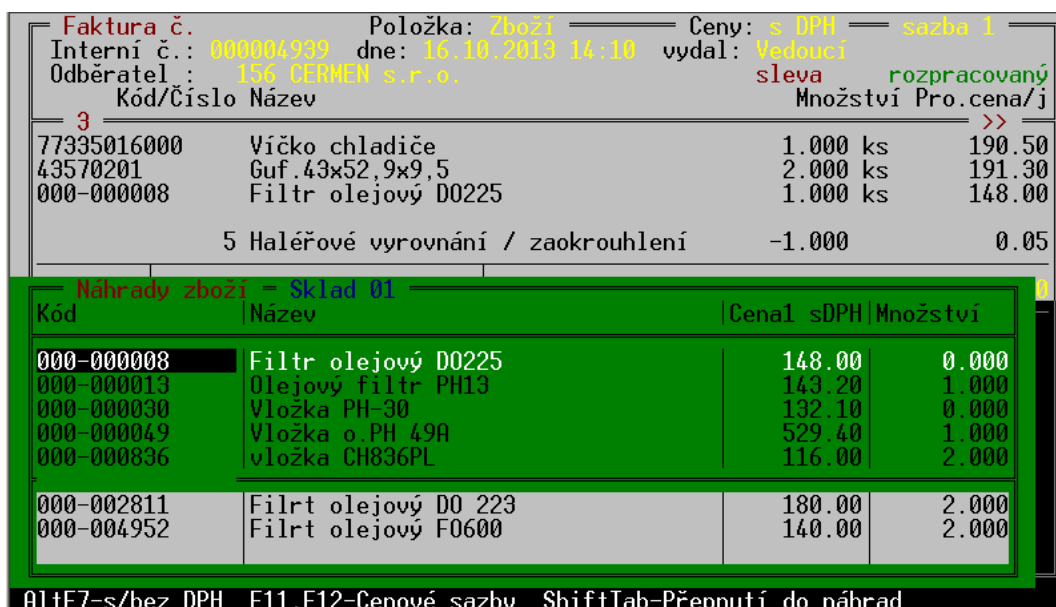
Faktura č. Položka: Zboží Ceny: s DPH sazba 1
Interní č.: 000004939 dne: 16.10.2013 14:10 vydal: Vedoucí
Odběratel : 156 CERMEN s.r.o. sleva rozpracovaný
Kód/Číslo Název Množství Pro.cena/j

3 >>

| | | | |
|---|---|---|---|
| 77335016000 | Víčko chladiče | 1.000 ks | 190.50 |
| 43570201 | Guf.43x52,9x9,5 | 2.000 ks | 191.30 |
| 000-000008 | Filtr olejový DO225 | 1.000 ks | 148.00 |

5 Haléřové vyrovnání / zaokrouhlení -1.000 0.05

Náhrady zboží - Sklad 01

| Kód | Název | Cena1 sDPH | Množství |
|---|---|---|---|
| 000-000008 | Filtr olejový DO225 | 148.00 | 0.000 |
| 000-000013 | Olejový filtr PH13 | 143.20 | 1.000 |
| 000-000030 | Vložka PH-30 | 132.10 | 0.000 |
| 000-000049 | Vložka o.PH 49A | 529.40 | 1.000 |
| 000-000836 | vložka CH836PL | 116.00 | 2.000 |
| 000-002811 | Filrt olejový DO 223 | 180.00 | 2.000 |
| 000-004952 | Filrt olejový FO600 | 140.00 | 2.000 |

AltF7-s/bez DPH F11,F12-Cenové sazby ShiftTab-Přepnutí do náhrad